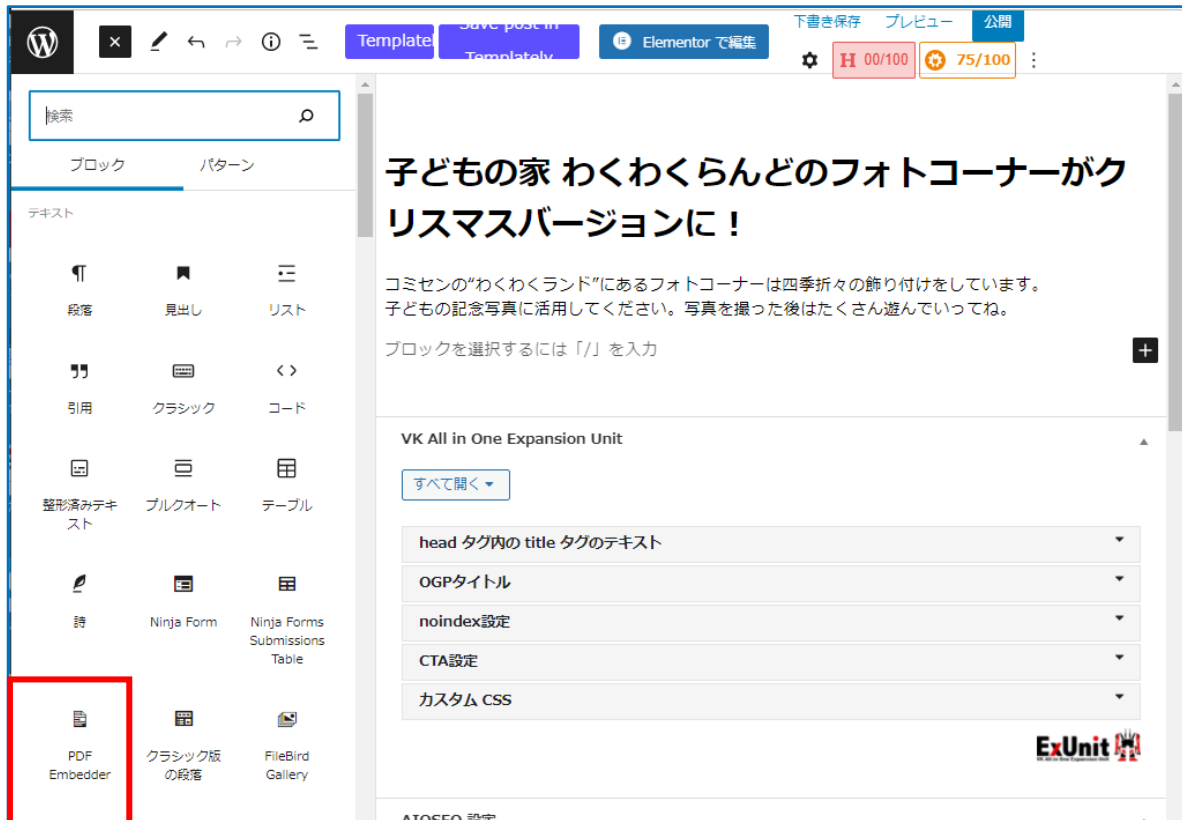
Templatel
Save post in Templately
Elementor で編集
下書き保存
プレビュー
公開
H 00/100
75/100

検索

ブロック
パターン

テキスト

段落
見出し
リスト
引用
クラシック
コード
整形済みテキスト
プルクオート
テーブル
詩
Ninja Form
Ninja Forms Submissions Table
PDF Embedder
クラシック版の段落
FileBird Gallery

子どもの家 わくわくらんどのフォトコーナーがクリスマスバージョンに！

コミセンの"わくわくランド"にあるフォトコーナーは四季折々の飾り付けをしています。
子どもの記念写真に活用してください。写真を撮った後はたくさん遊んでいってね。

ブロックを選択するには「/」を入力

VK All in One Expansion Unit

すべて開く

head タグ内の title タグのテキスト
OGPタイトル
noindex設定
CTA設定
カスタム CSS

ExUnit
VK All in One Expansion Unit

AIOSEO 設定